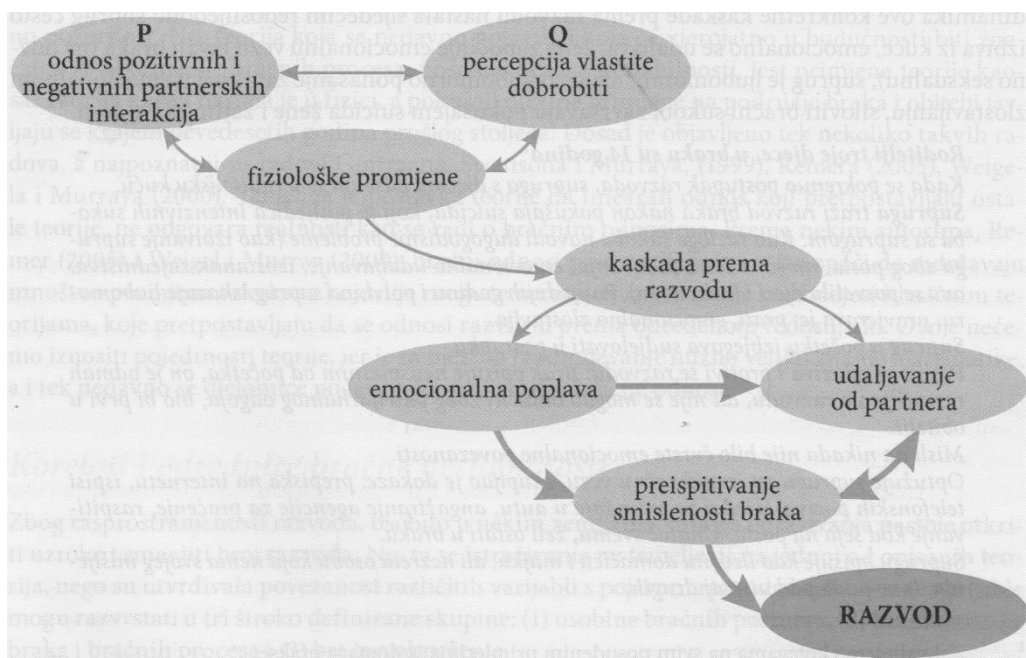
P
odnos pozitivnih i negativnih partnerskih interakcija

Q
percepcija vlastite dobrobiti

fiziološke promjene

kaskada prema razvodu

emocionalna poplava

udaljavanje od partnera

preispitivanje smislenosti braka

RAZVOD